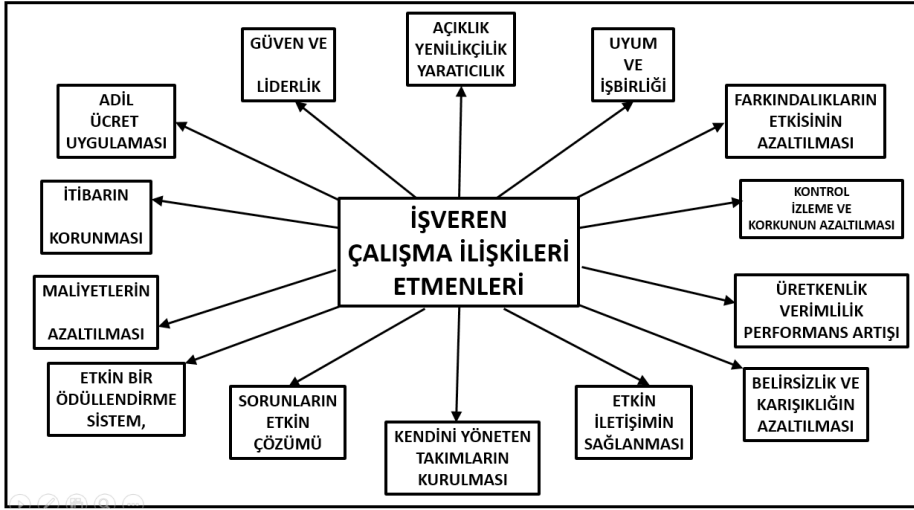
İŞVEREN ÇALIŞMA İLİŞKİLERİ ETMENLERİ

GÜVEN VE

LİDERLİK

AÇIKLIK YENİLİKÇİLİK YARATICILIK

UYUM VE İŞBİRLİĞİ

FARKINDALIKLARIN ETKİSİNİN AZALTILMASI

KONTROL İZLEME VE KORKUNUN AZALTILMASI

ÜRETKENLİK VERİMLİLİK PERFORMANS ARTIŞI

BELİRSİZLİK VE KARIŞIKLIĞIN AZALTILMASI

ETKİN İLETİŞİMİN SAĞLANMASI

KENDİNİ YÖNETEN TAKIMLARIN KURULMASI

SORUNLARIN ETKİN ÇÖZÜMÜ

ETKİN BİR ÖDÜLLENDİRME SİSTEM,

MALİYETLERİN

AZALTILMASI

İTİBARIN

KORUNMASI

ADİL ÜCRET UYGULAMASI